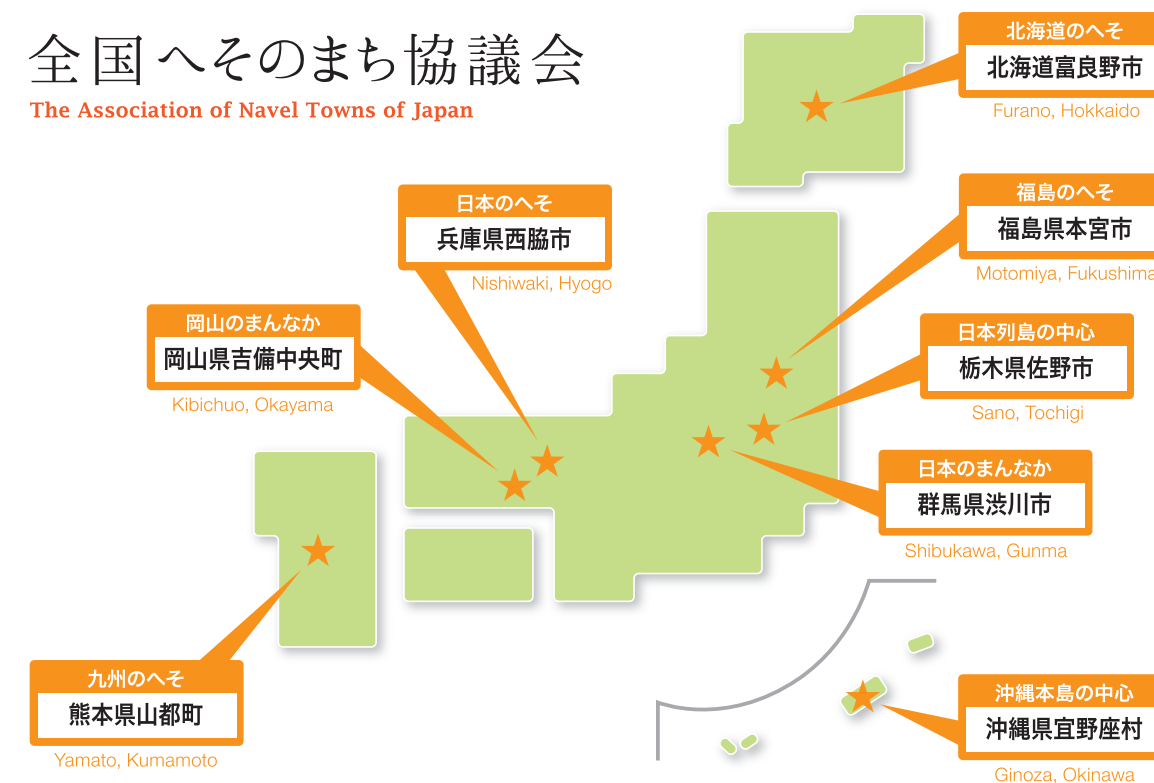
全国へそのまち協議会
The Association of Navel Towns of Japan

北海道のへそ
北海道富良野市
Furano, Hokkaido

日本のへそ
兵庫県西脇市
Nishiwaki, Hyogo

福島のへそ
福島県本宮市
Motomiya, Fukushima

岡山のまんなか
岡山県吉備中央町
Kibichuo, Okayama

日本列島の中心
栃木県佐野市
Sano, Tochigi

日本のまんなか
群馬県渋川市
Shibukawa, Gunma

九州のへそ
熊本県山都町
Yamato, Kumamoto

沖縄本島の中心
沖縄県宜野座村
Ginoza, Okinawa